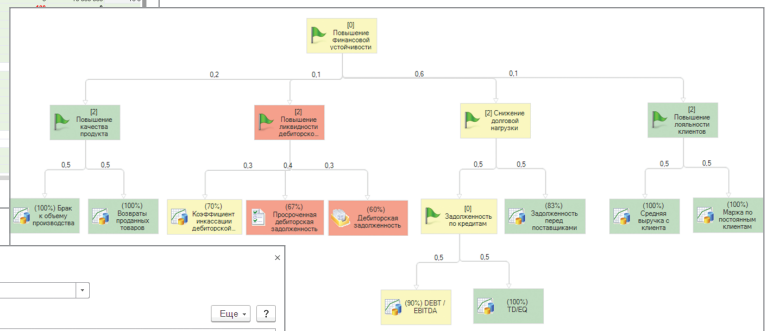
[0] Повышение финансовой устойчивости

0,2
0,1
0,6
0,1

[2] Повышение качества продукта

[2] Повышение ликвидности дебиторско...

[2] Снижение долговой нагрузки

[2] Повышение лояльности клиентов

0,5
0,5
0,3
0,4
0,3
0,5
0,5
0,5
0,5

(100%) Брак к объему производства

(100%) Возвраты проданных товаров

(70%) Коэффициент инкассации дебиторской...

(67%) Просроченная дебиторская задолженность

(60%) Дебиторская задолженность

[0] Задолженность по кредитам

(83%) Задолженность перед поставщиками

(100%) Средняя выручка с клиента

(100%) Маржа по постоянным клиентам

0,5
0,5

(90%) DEBT / EBITDA

(100%) TD/EQ

Еще
?